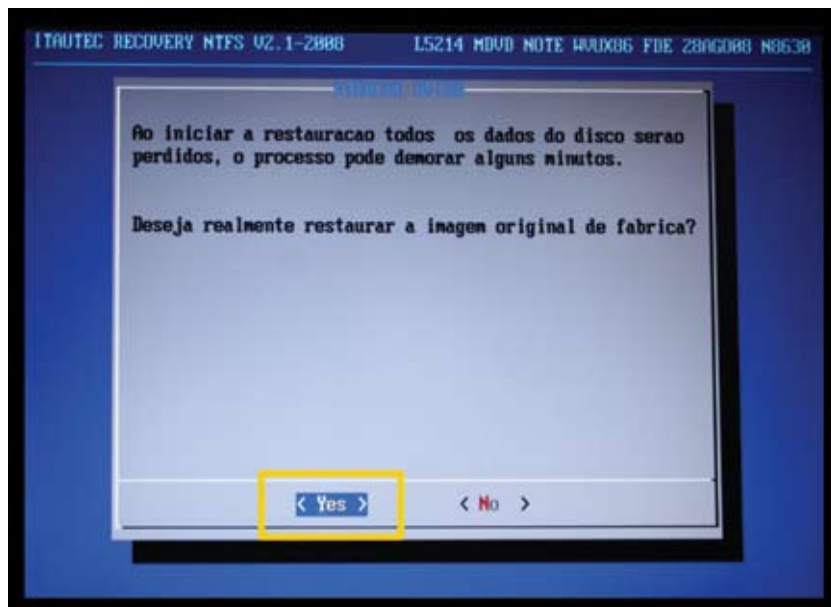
ITAUTEC RECOVERY NTFS V2.1-2008 L5214 MDVD NOTE WXUX86 FDE 28AGO08 N8630

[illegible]

Ao iniciar a restauracao todos os dados do disco serao perdidos, o processo pode demorar alguns minutos.

Deseja realmente restaurar a imagem original de fabrica?

< Yes > < No >